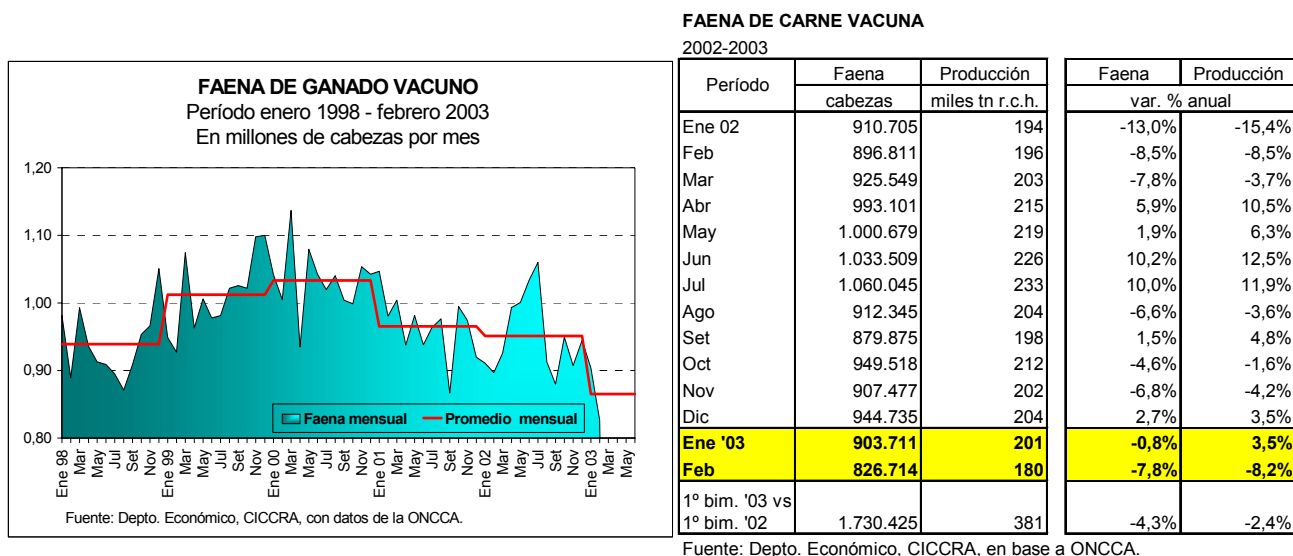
FAENA DE GANADO VACUNO
Período enero 1998 - febrero 2003
En millones de cabezas por mes

1,20
1,10
1,00
0,90
0,80

Faena mensual
Promedio mensual

Ene 98 Mar May Jul Set Nov Ene 99 Mar May Jul Set Nov Ene 00 Mar May Jul Set Nov Ene 01 Mar May Jul Set Nov Ene 02 Mar May Jul Set Nov Ene 03 Mar May

Fuente: Depto. Económico, CICCRA, con datos de la ONCCA.

FAENA DE CARNE VACUNA
2002-2003

| Período | Faena cabezas | Producción miles tn r.c.h. | Faena var. % anual | Producción var. % anual |
|---|---|---|---|---|
| Ene 02 | 910.705 | 194 | -13,0% | -15,4% |
| Feb | 896.811 | 196 | -8,5% | -8,5% |
| Mar | 925.549 | 203 | -7,8% | -3,7% |
| Abr | 993.101 | 215 | 5,9% | 10,5% |
| May | 1.000.679 | 219 | 1,9% | 6,3% |
| Jun | 1.033.509 | 226 | 10,2% | 12,5% |
| Jul | 1.060.045 | 233 | 10,0% | 11,9% |
| Ago | 912.345 | 204 | -6,6% | -3,6% |
| Set | 879.875 | 198 | 1,5% | 4,8% |
| Oct | 949.518 | 212 | -4,6% | -1,6% |
| Nov | 907.477 | 202 | -6,8% | -4,2% |
| Dic | 944.735 | 204 | 2,7% | 3,5% |
| **Ene '03** | **903.711** | **201** | **-0,8%** | **3,5%** |
| **Feb** | **826.714** | **180** | **-7,8%** | **-8,2%** |
| 1º bim. '03 vs 1º bim. '02 | 1.730.425 | 381 | -4,3% | -2,4% |

Fuente: Depto. Económico, CICCRA, en base a ONCCA.